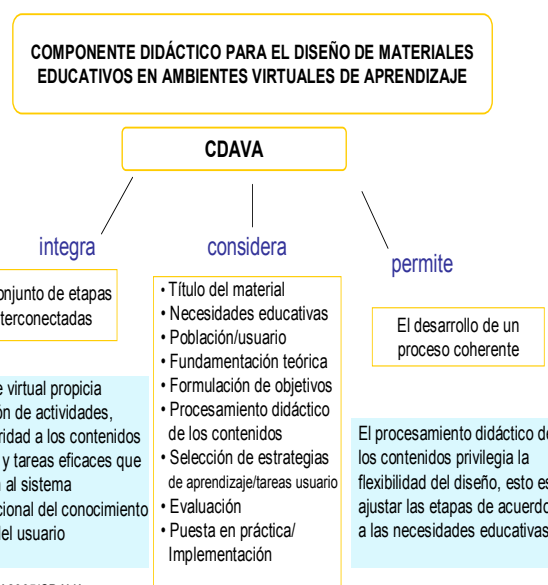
COMPONENTE DIDÁCTICO PARA EL DISEÑO DE MATERIALES EDUCATIVOS EN AMBIENTES VIRTUALES DE APRENDIZAJE

CDAVA

integra

considera

permite

onjunto de etapas terconectadas

- Título del material
- Necesidades educativas
- Población/usuario
- Fundamentación teórica
- Formulación de objetivos
- Procesamiento didáctico de los contenidos
- Selección de estrategias de aprendizaje/tareas usuario
- Evaluación
- Puesta en práctica/ Implementación

El desarrollo de un proceso coherente

e virtual propicia ón de actividades, idad a los contenidos y tareas eficaces que al sistema cional del conocimiento del usuario

El procesamiento didáctico de los contenidos privilegia la flexibilidad del diseño, esto es ajustar las etapas de acuerdo a las necesidades educativas